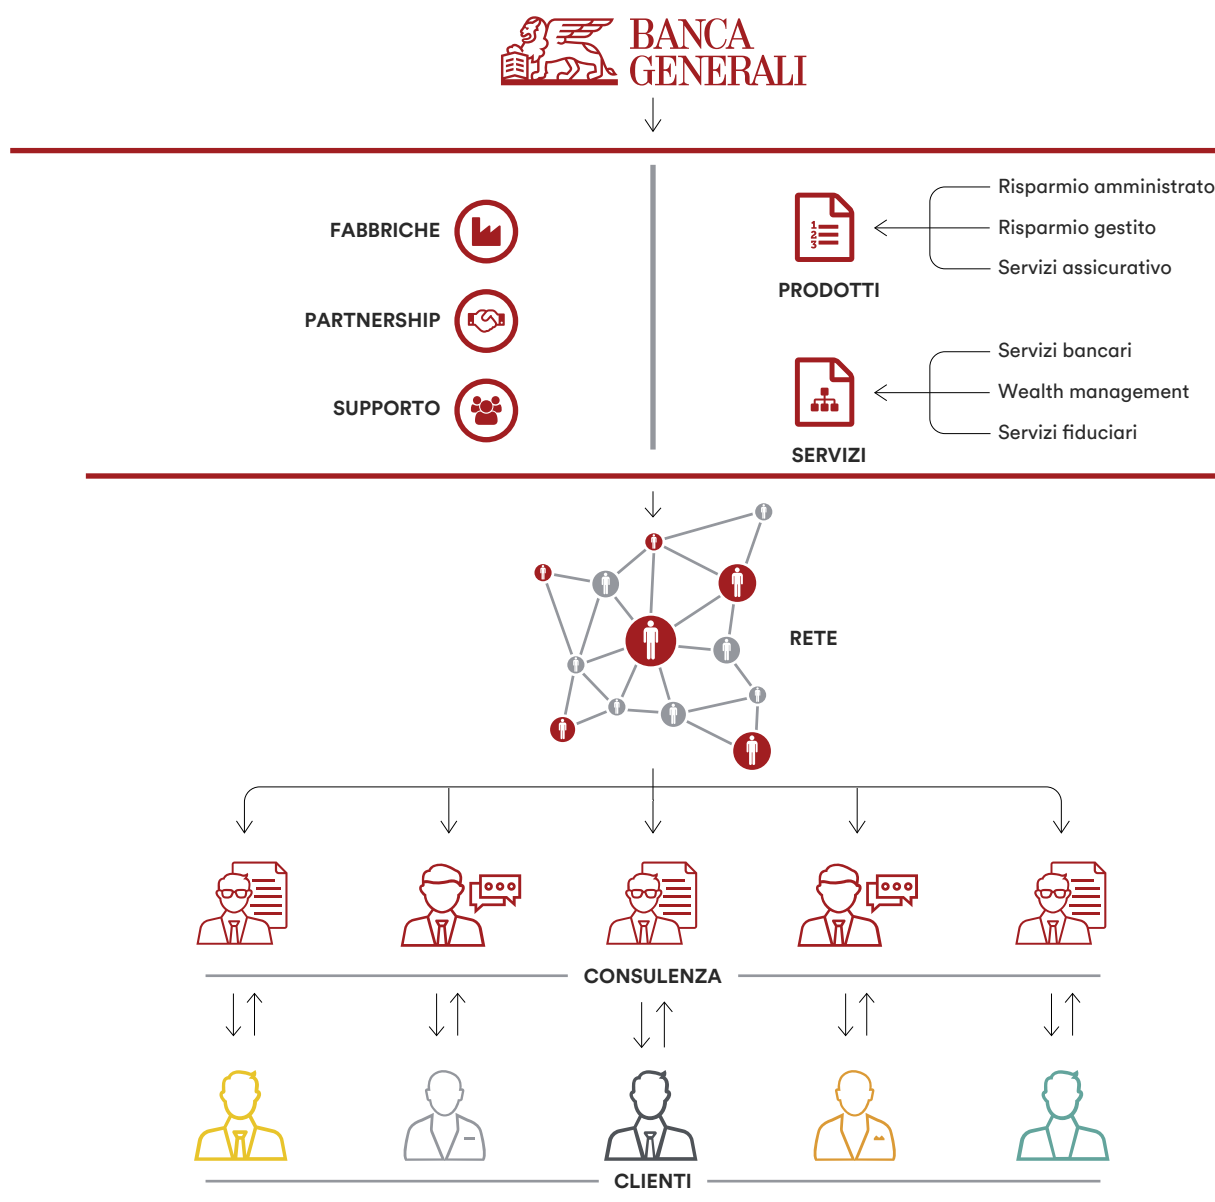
BANCA GENERALI

FABBRICHE

PARTNERSHIP

SUPPORTO

PRODOTTI

Risparmio amministrato
Risparmio gestito
Servizi assicurativo

SERVIZI

Servizi bancari
Wealth management
Servizi fiduciari

RETE

CONSULENZA

CLIENTI